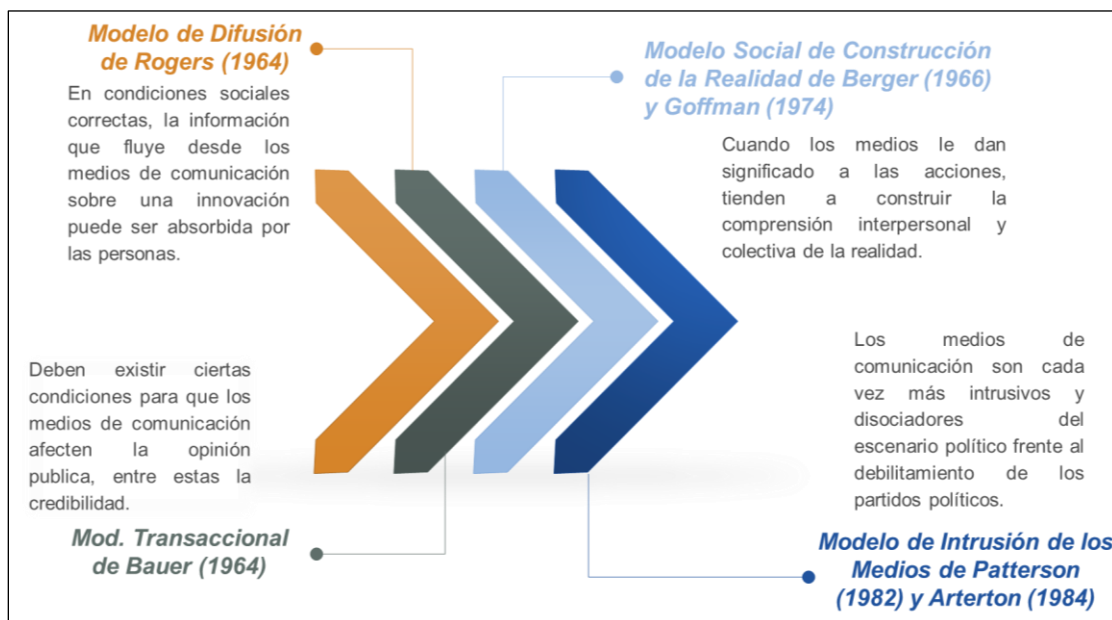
Modelo de Difusión de Rogers (1964)

En condiciones sociales correctas, la información que fluye desde los medios de comunicación sobre una innovación puede ser absorbida por las personas.

Modelo Social de Construcción de la Realidad de Berger (1966) y Goffman (1974)

Cuando los medios le dan significado a las acciones, tienden a construir la comprensión interpersonal y colectiva de la realidad.

Deben existir ciertas condiciones para que los medios de comunicación afecten la opinión publica, entre estas la credibilidad.

Mod. Transaccional de Bauer (1964)

Los medios de comunicación son cada vez más intrusivos y disociadores del escenario político frente al debilitamiento de los partidos políticos.

Modelo de Intrusión de los Medios de Patterson (1982) y Arterton (1984)